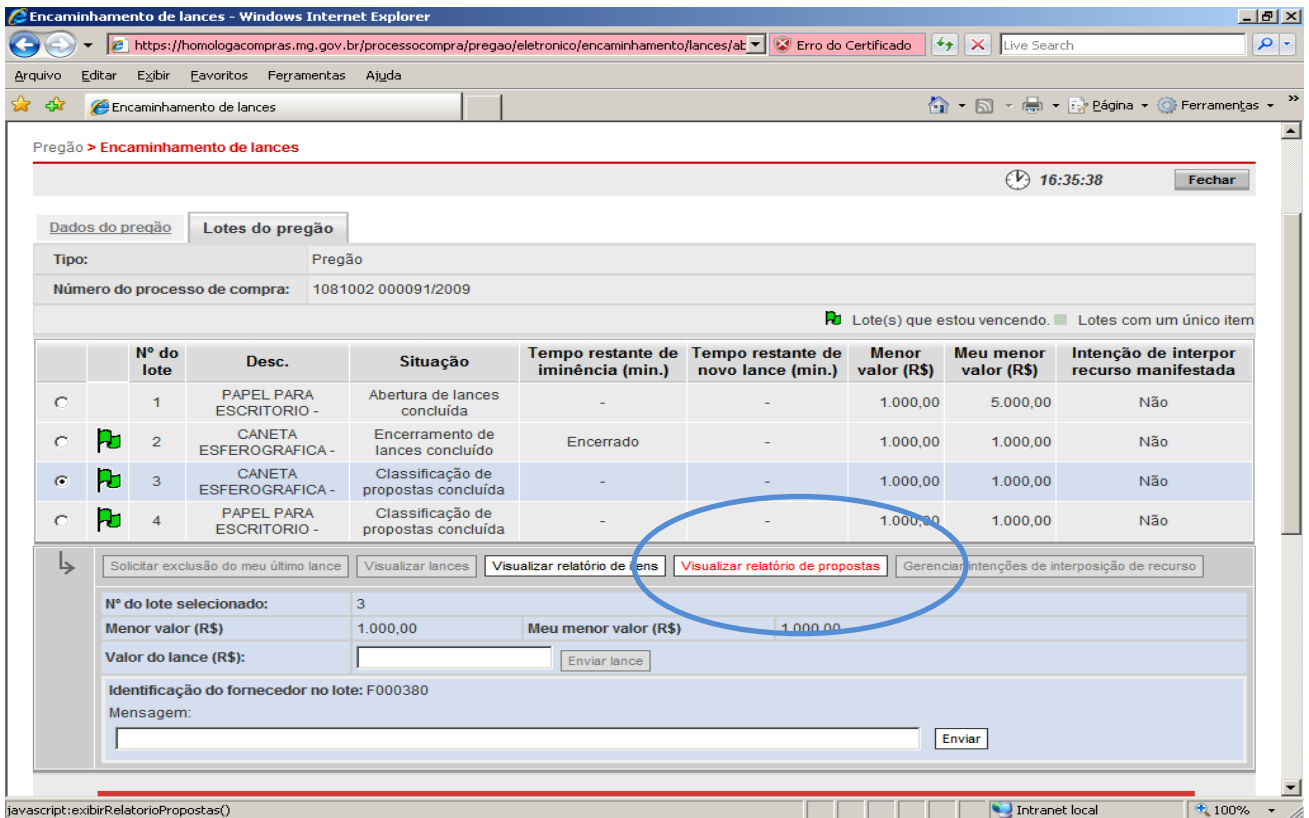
Encaminhamento de lances - Windows Internet Explorer

https://homologacompras.mg.gov.br/processocompra/pregao/eletronico/encaminhamento/lances/ab

Erro do Certificado

Live Search

Arquivo Editar Exibir Favoritos Ferramentas Ajuda

Encaminhamento de lances

Página Ferramentas

Pregão > Encaminhamento de lances

16:35:38 Fechar

Dados do pregão Lotes do pregão

Tipo: Pregão

Número do processo de compra: 1081002 000091/2009

Lote(s) que estou vencendo. Lotes com um único item

| | | Nº do lote | Desc. | Situação | Tempo restante de iminência (min.) | Tempo restante de novo lance (min.) | Menor valor (R$) | Meu menor valor (R$) | Intenção de interpor recurso manifestada |
|---|---|---|---|---|---|---|---|---|---|
| | | 1 | PAPEL PARA ESCRITORIO - | Abertura de lances concluída | - | - | 1.000,00 | 5.000,00 | Não |
| | | 2 | CANETA ESFEROGRAFICA - | Encerramento de lances concluído | Encerrado | - | 1.000,00 | 1.000,00 | Não |
| | | 3 | CANETA ESFEROGRAFICA - | Classificação de propostas concluída | - | - | 1.000,00 | 1.000,00 | Não |
| | | 4 | PAPEL PARA ESCRITORIO - | Classificação de propostas concluída | - | - | 1.000,00 | 1.000,00 | Não |

Solicitar exclusão do meu último lance | Visualizar lances | Visualizar relatório de itens | Visualizar relatório de propostas | Gerenciar intenções de interposição de recurso

Nº do lote selecionado: 3

Menor valor (R$) 1.000,00 Meu menor valor (R$) 1.000,00

Valor do lance (R$): Enviar lance

Identificação do fornecedor no lote: F000380

Mensagem:

Enviar

javascript:exibirRelatorioPropostas()

Intranet local 100%